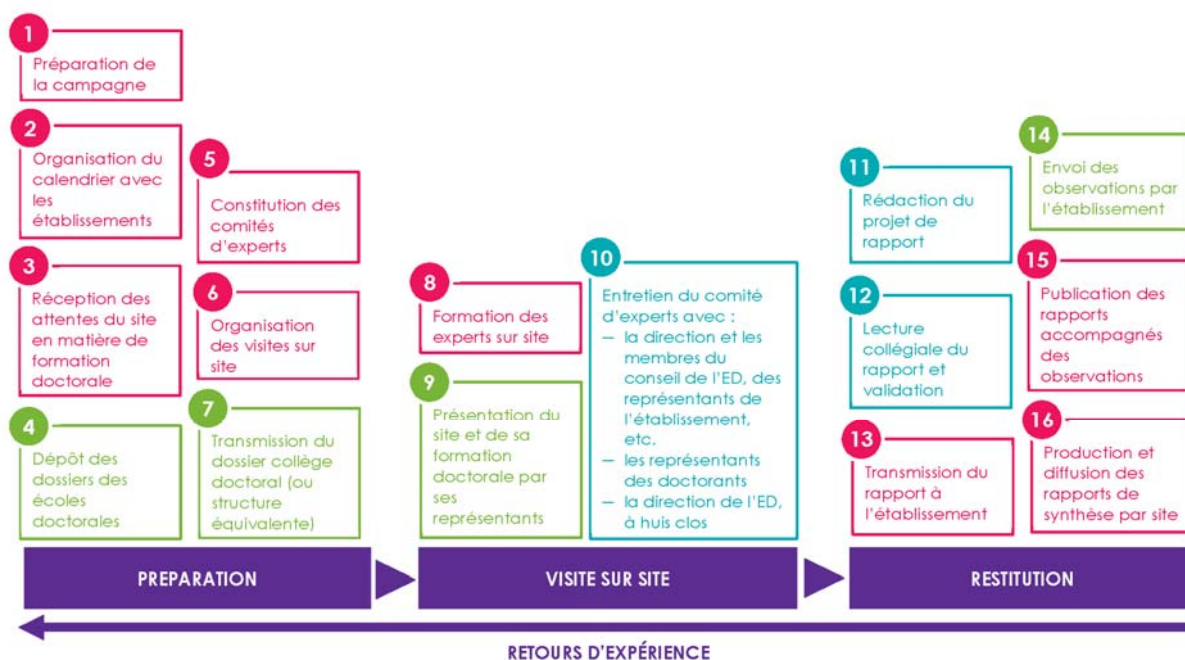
1
Préparation de la campagne

2
Organisation du calendrier avec les établissements

3
Réception des attentes du site en matière de formation doctorale

4
Dépôt des dossiers des écoles doctorales

5
Constitution des comités d'experts

6
Organisation des visites sur site

7
Transmission du dossier collège doctoral (ou structure équivalente)

8
Formation des experts sur site

9
Présentation du site et de sa formation doctorale par ses représentants

10
Entretien du comité d'experts avec :
– la direction et les membres du conseil de l'ED, des représentants de l'établissement, etc.
– les représentants des doctorants
– la direction de l'ED, à huis clos

11
Rédaction du projet de rapport

12
Lecture collégiale du rapport et validation

13
Transmission du rapport à l'établissement

14
Envoi des observations par l'établissement

15
Publication des rapports accompagnés des observations

16
Production et diffusion des rapports de synthèse par site

PREPARATION

VISITE SUR SITE

RESTITUTION

RETOURS D'EXPÉRIENCE